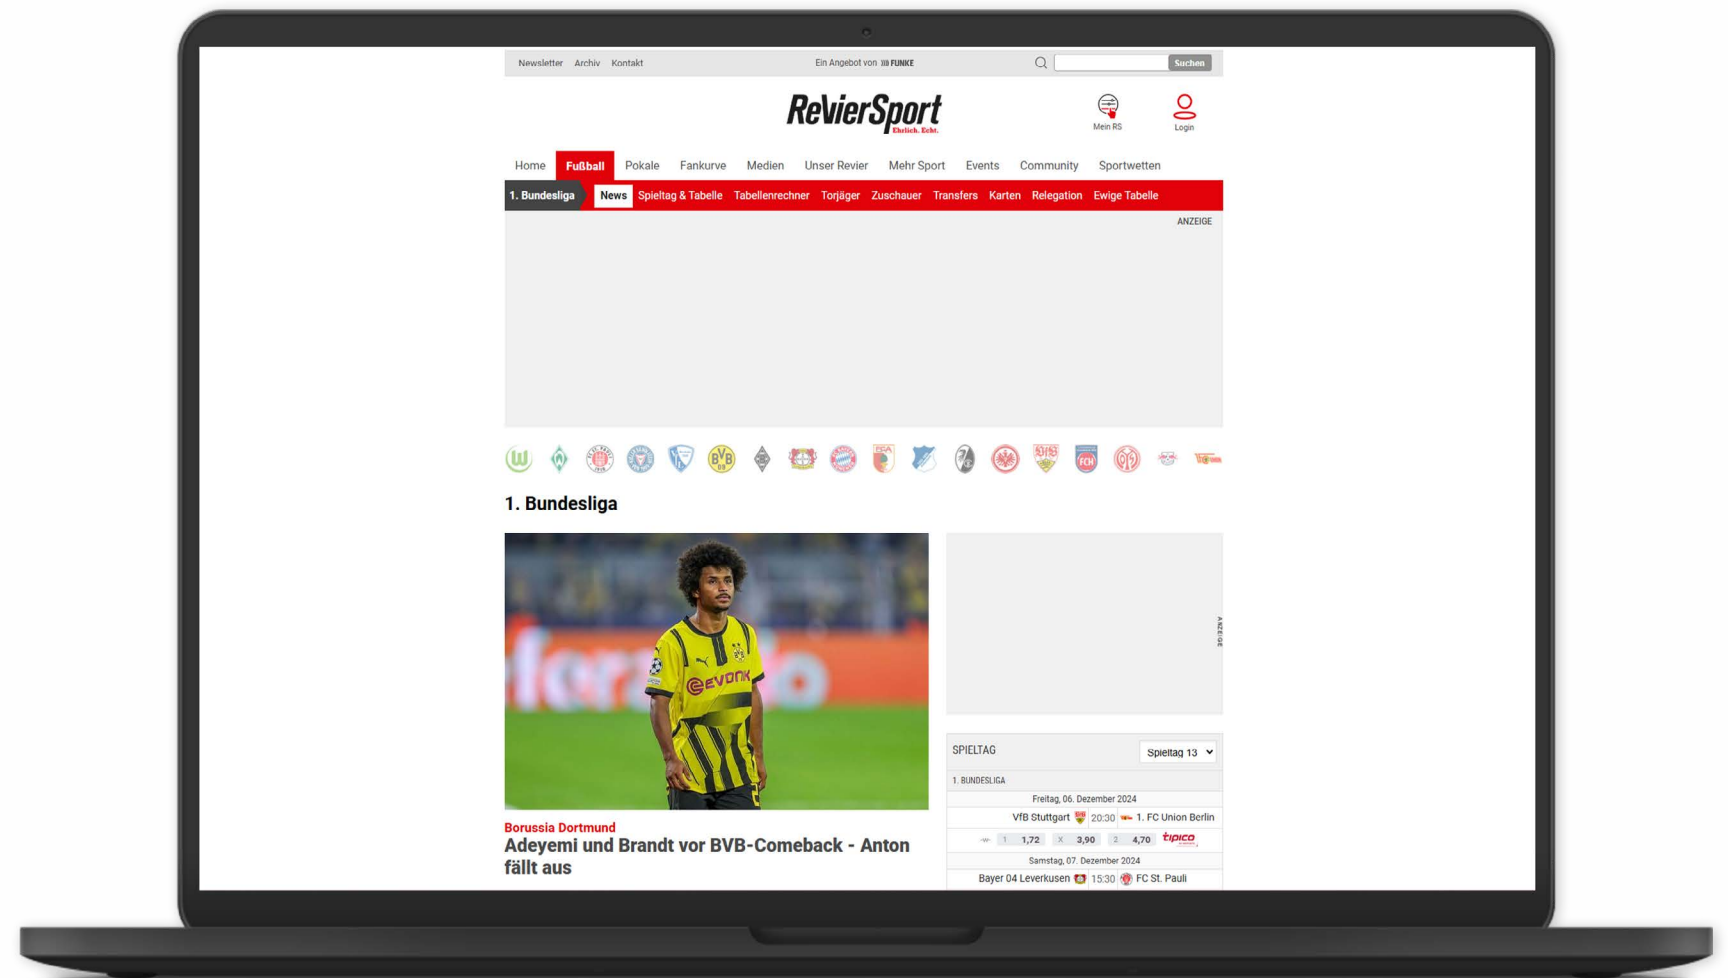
Newsletter Archiv Kontakt

Ein Angebot von FUNKE

Suchen

RevierSport
Ehrlich. Echt.

Mein RS

Login

Home Fußball Pokale Fankurve Medien Unser Revier Mehr Sport Events Community Sportwetten

1. Bundesliga News Spieltag & Tabelle Tabellenrechner Torjäger Zuschauer Transfers Karten Relegation Ewige Tabelle

ANZEIGE

1. Bundesliga

Borussia Dortmund
Adeyemi und Brandt vor BVB-Comeback - Anton fällt aus

ANZEIGE

SPIELTAG

Spieltag 13

1. BUNDESLIGA

Freitag, 06. Dezember 2024

| VfB Stuttgart | 20:30 | 1. FC Union Berlin |
|---|---|---|

| 1 | 1,72 | X | 3,90 | 2 | 4,70 | tipico |
|---|---|---|---|---|---|---|

Samstag, 07. Dezember 2024

| Bayer 04 Leverkusen | 15:30 | FC St. Pauli |
|---|---|---|